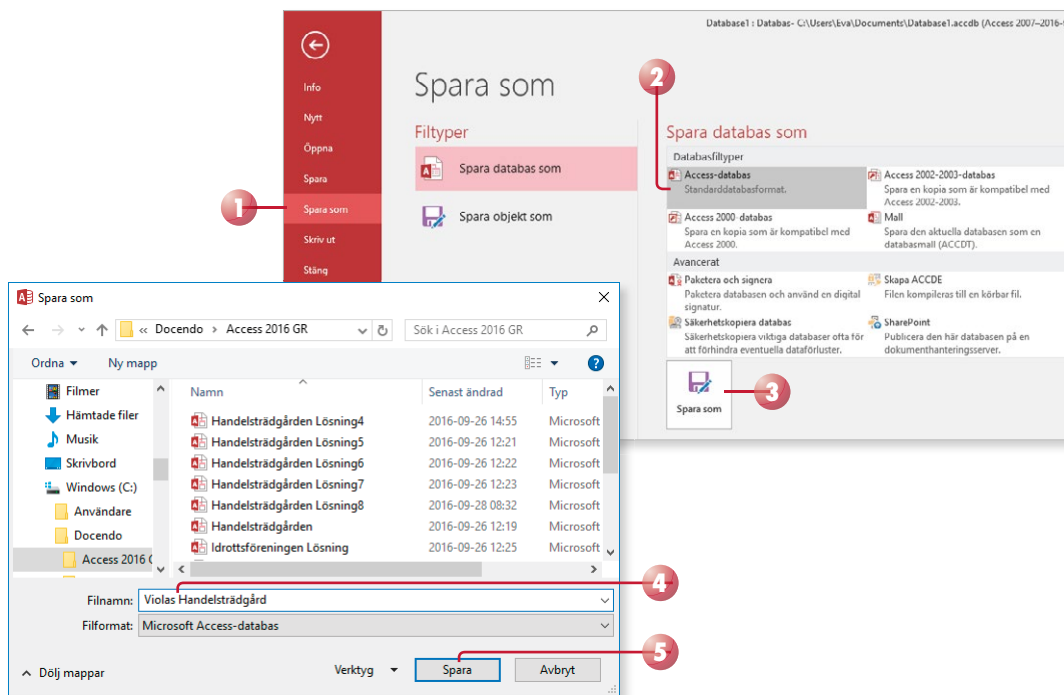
Database1 : Databas- C:\Users\Eva\Documents\Database1.accdb (Access 2007–2016-

Info
Nytt
Öppna
Spara
Spara som
Skriv ut
Stäng

Spara som

Filtyper

Spara databas som

Spara objekt som

Spara databas som

Databasfiltyper

Access-databas
Standarddatabasformat.

Access 2002-2003-databas
Spara en kopia som är kompatibel med Access 2002-2003.

Access 2000-databas
Spara en kopia som är kompatibel med Access 2000.

Mall
Spara den aktuella databasen som en databasmall (ACCDT).

Avancerat

Paketera och signera
Paketera databasen och använd en digital signatur.

Skapa ACCDE
Filen kompileras till en körbar fil.

Säkerhetskopiera databas
Säkerhetskopiera viktiga databaser ofta för att förhindra eventuella dataförluster.

SharePoint
Publicera den här databasen på en dokumenthanteringsserver.

Spara som

1
2
3
4
5

Spara som

« Docendo > Access 2016 GR

Sök i Access 2016 GR

Ordna ▾ Ny mapp

Filmer
Hämtade filer
Musik
Skrivbord
Windows (C:)
Användare
Docendo
Access 2016 G

| Namn | Senast ändrad | Typ |
|---|---|---|
| Handelsträdgården Lösning4 | 2016-09-26 14:55 | Microsoft |
| Handelsträdgården Lösning5 | 2016-09-26 12:21 | Microsoft |
| Handelsträdgården Lösning6 | 2016-09-26 12:22 | Microsoft |
| Handelsträdgården Lösning7 | 2016-09-26 12:23 | Microsoft |
| Handelsträdgården Lösning8 | 2016-09-28 08:32 | Microsoft |
| Handelsträdgården | 2016-09-26 12:19 | Microsoft |
| Idrottsföreningen Lösning | 2016-09-26 12:25 | Microsoft |

Filnamn: Violas Handelsträdgård

Filformat: Microsoft Access-databas

Dölj mappar

Verktyg ▾

Spara

Avbryt